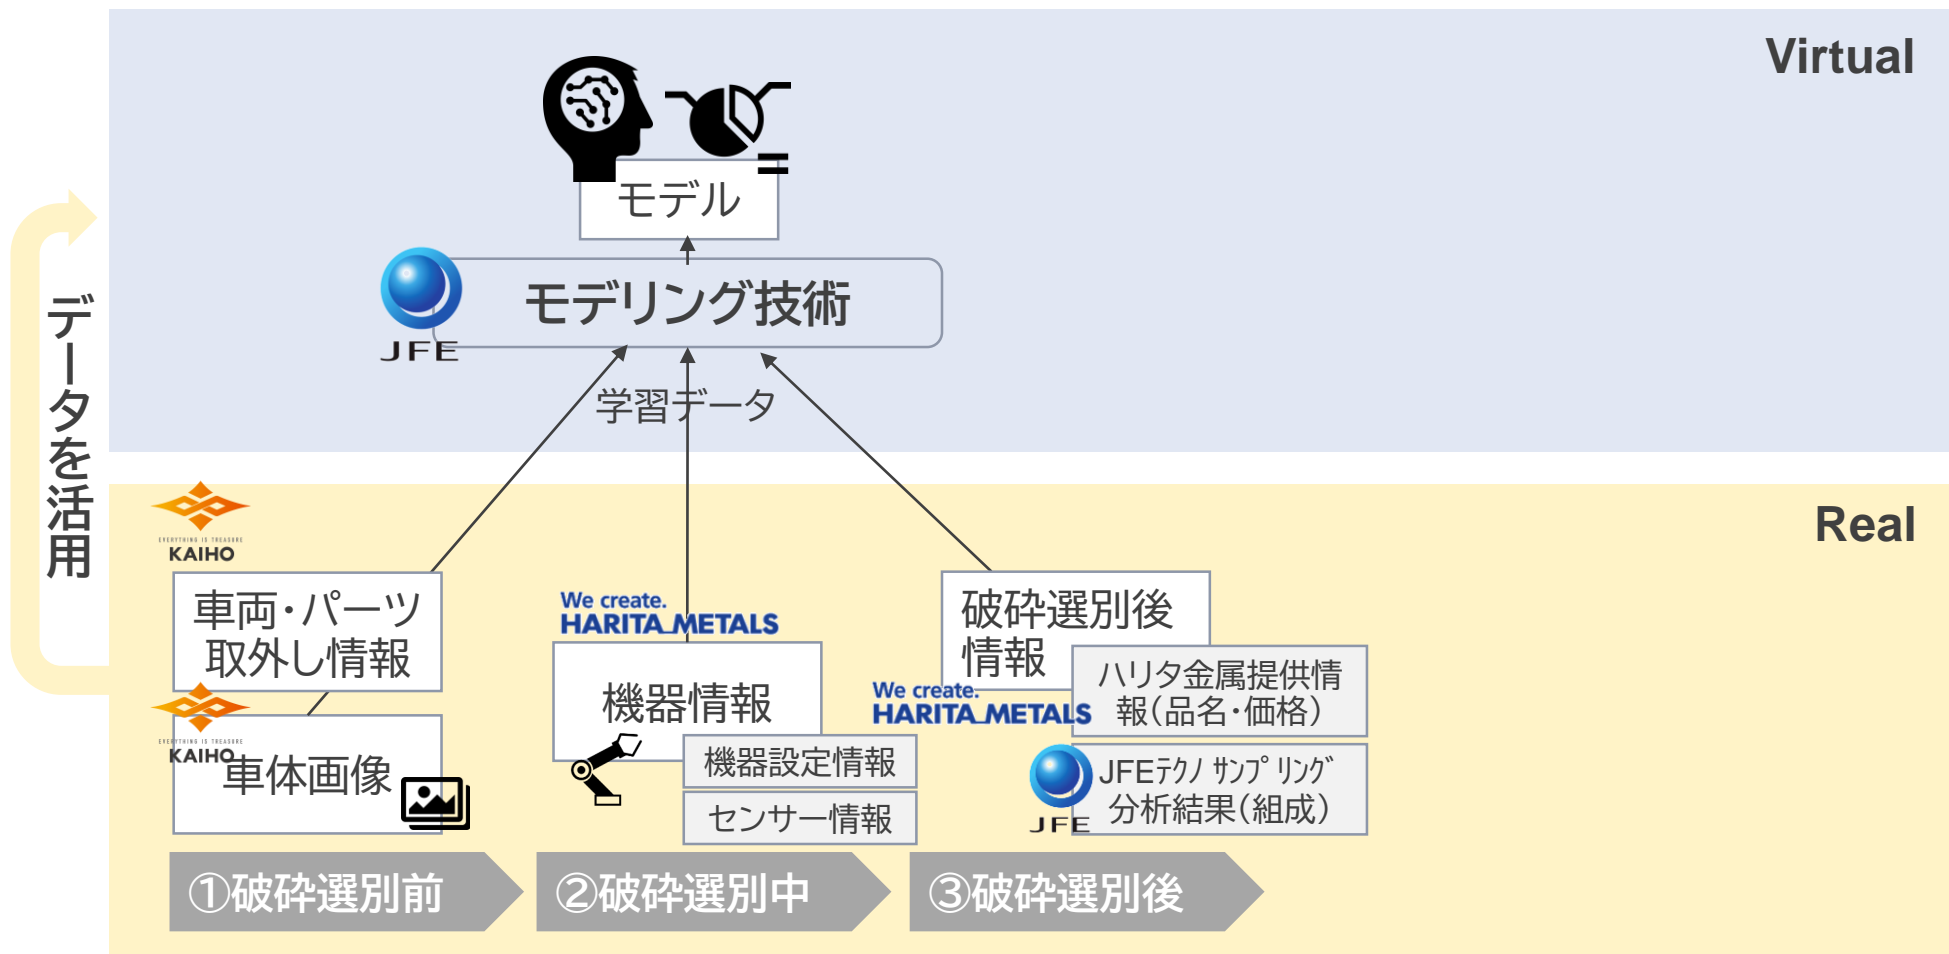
Virtual

モデル

JFE

モデリング技術

学習データ

データを活用

Real

EVERYTHING IS TREASURE
KAIHO

車両・パーツ取外し情報

EVERYTHING IS TREASURE
KAIHO

車体画像

We create.
HARITA METALS

機器情報

機器設定情報

センサー情報

破砕選別後情報

We create.
HARITA METALS

ハリタ金属提供情報(品名・価格)

JFE

JFEテクノ サンプ リング 分析結果(組成)

①破砕選別前

②破砕選別中

③破砕選別後